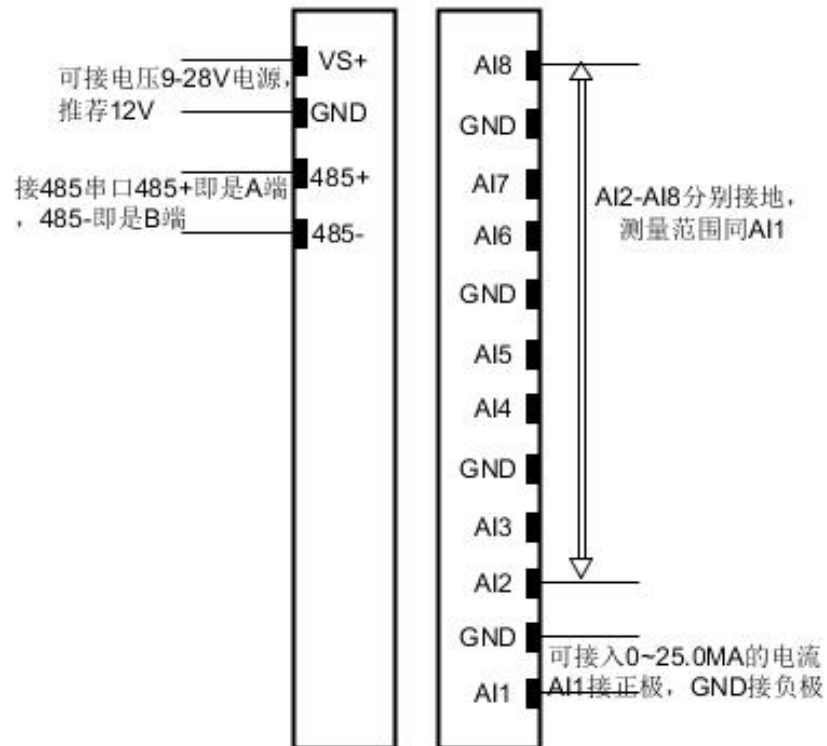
可接电压9-28V电源，推荐12V

VS+

GND

接485串口485+即是A端，485-即是B端

485+

485-

AI8

GND

AI7

AI6

GND

AI5

AI4

GND

AI3

AI2

GND

AI1

AI2-AI8分别接地，测量范围同AI1

可接入0~25.0MA的电流
AI1接正极，GND接负极